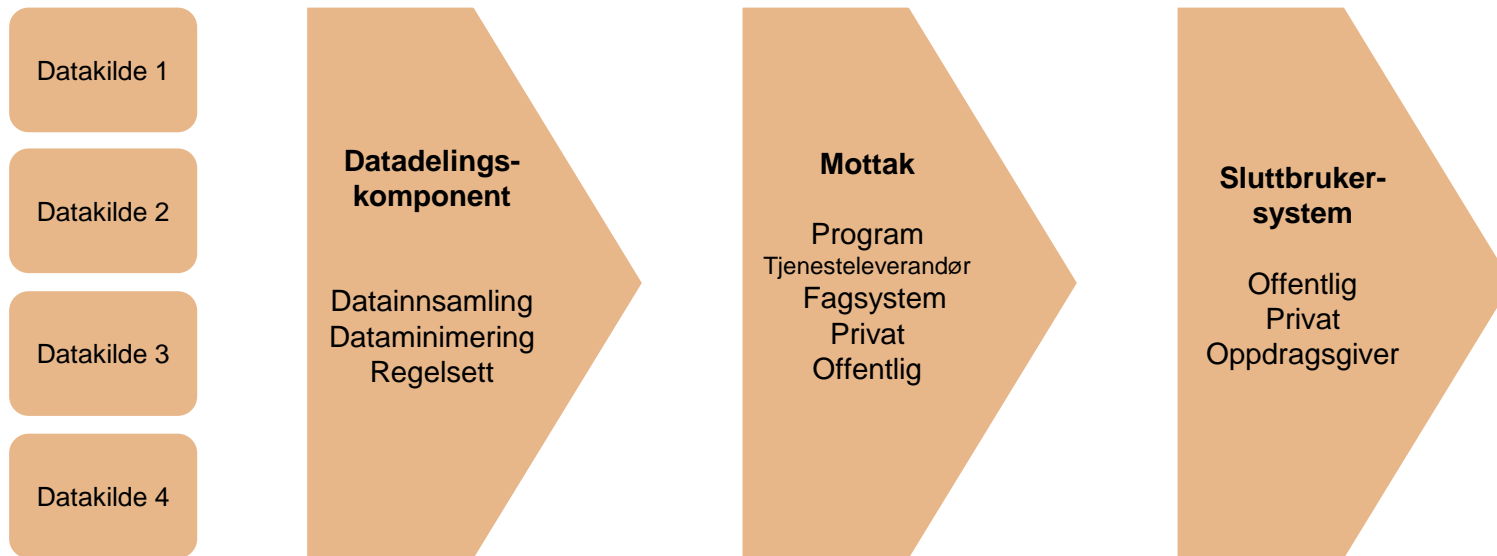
Datakilde 1

Datakilde 2

Datakilde 3

Datakilde 4

**Datadelingskomponent**

Datainnsamling
Dataminimering
Regelsett

**Mottak**

Program
Tjenesteleverandør
Fagsystem
Privat
Offentlig

**Sluttbrukersystem**

Offentlig
Privat
Oppdragsgiver